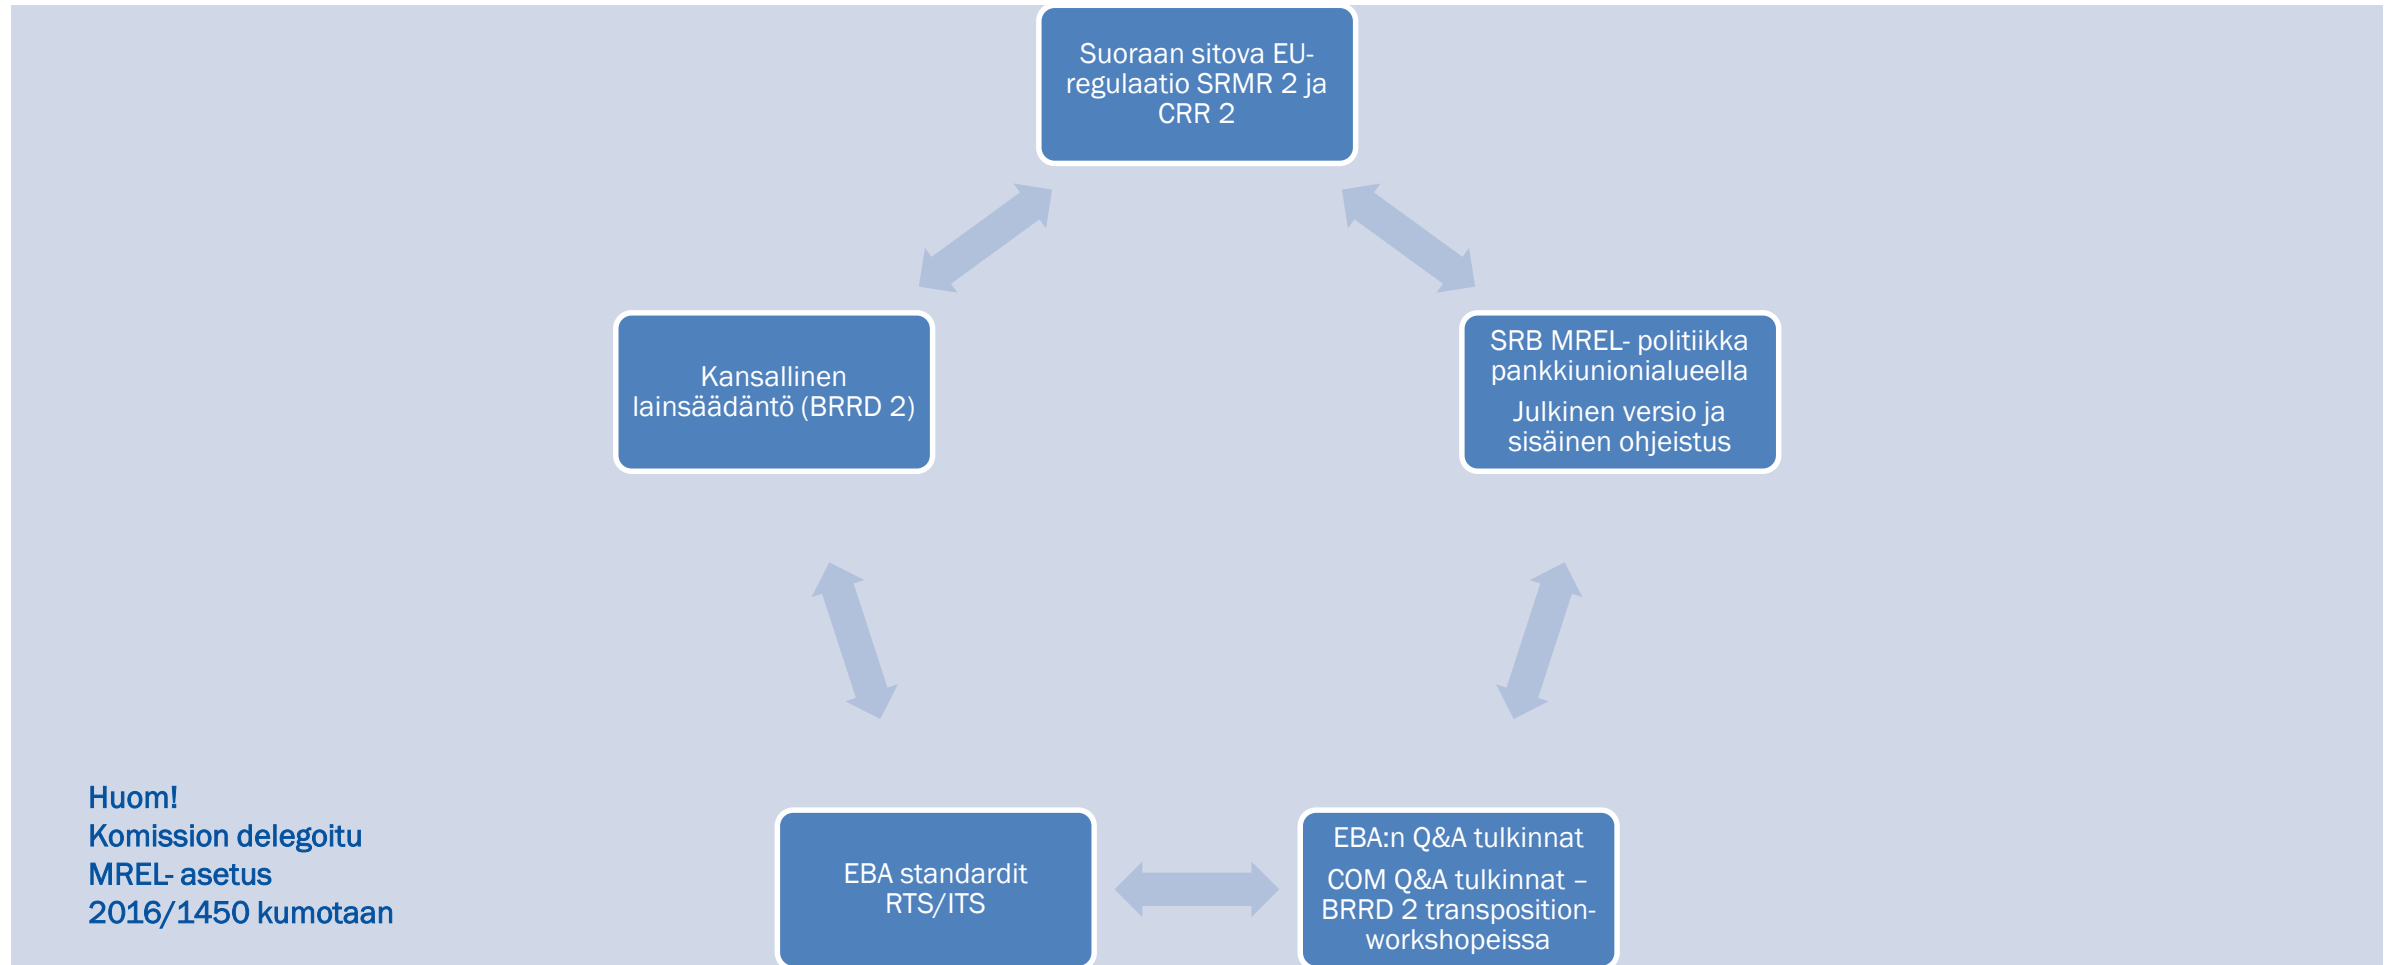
Suoraan sitova EU-regulaatio SRMR 2 ja CRR 2

Kansallinen lainsäädäntö (BRRD 2)

SRB MREL- politiikka pankkiunionialueella

Julkinen versio ja sisäinen ohjeistus

EBA standardit RTS/ITS

EBA:n Q&A tulkinnat

COM Q&A tulkinnat – BRRD 2 transposition-workshopeissa

Huom!
Komission delegoitu MREL- asetus 2016/1450 kumotaan